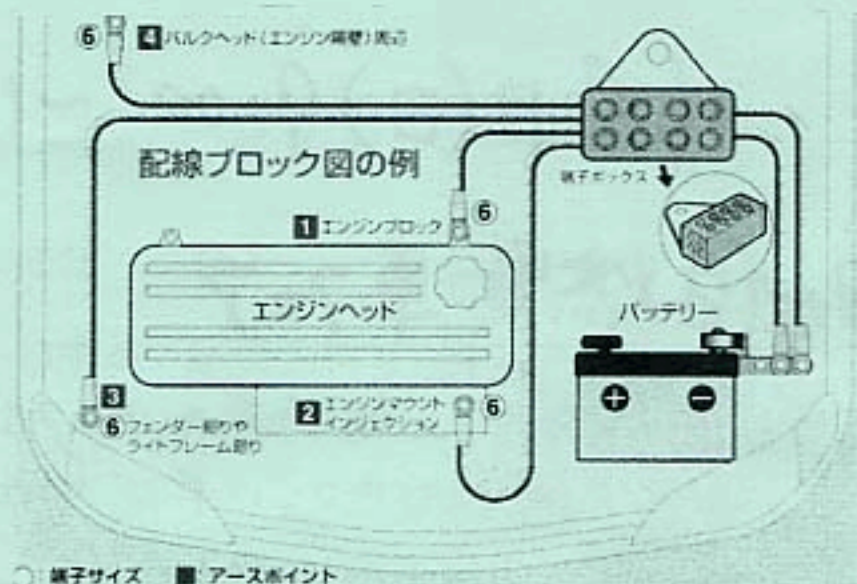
6 4 バルクヘッド（エンジン隔壁）周辺

配線ブロック図の例

端子ボックス

6 1 エンジンブロック

エンジンヘッド

バッテリー

3
6 フェンダー廻りや ライトフレーム廻り

2 エンジンマウント インジェクション 6

端子サイズ ■ アースポイント